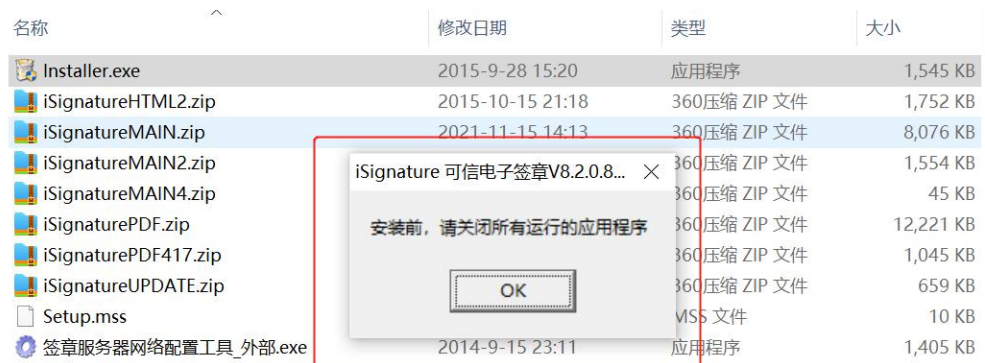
| 名称 | 修改日期 | 类型 | 大小 |
|---|---|---|---|
| Installer.exe | 2015-9-28 15:20 | 应用程序 | 1,545 KB |
| iSignatureHTML2.zip | 2015-10-15 21:18 | 360压缩 ZIP 文件 | 1,752 KB |
| iSignatureMAIN.zip | 2021-11-15 14:13 | 360压缩 ZIP 文件 | 8,076 KB |
| iSignatureMAIN2.zip | | 360压缩 ZIP 文件 | 1,554 KB |
| iSignatureMAIN4.zip | | 360压缩 ZIP 文件 | 45 KB |
| iSignaturePDF.zip | | 360压缩 ZIP 文件 | 12,221 KB |
| iSignaturePDF417.zip | | 360压缩 ZIP 文件 | 1,045 KB |
| iSignatureUPDATE.zip | | 360压缩 ZIP 文件 | 659 KB |
| Setup.mss | | MSS 文件 | 10 KB |
| 签章服务器网络配置工具_外部.exe | 2014-9-15 23:11 | 应用程序 | 1,405 KB |

iSignature 可信电子签章V8.2.0.8... ×

安装前，请关闭所有运行的应用程序

OK